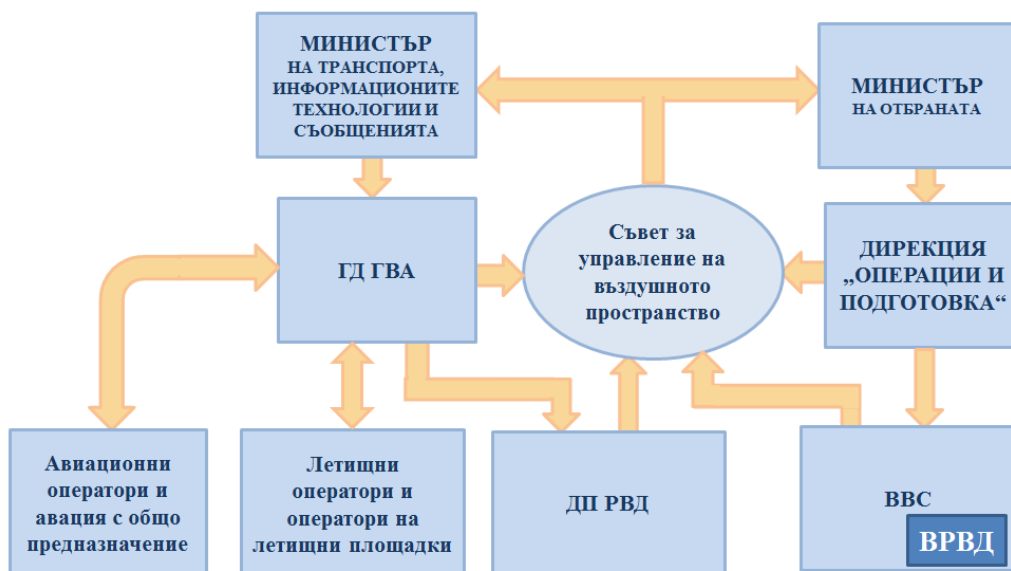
МИНИСТЪР
НА ТРАНСПОРТА, ИНФОРМАЦИОНИТЕ ТЕХНОЛОГИИ И СЪОБЩЕНИЯТА

МИНИСТЪР
НА ОТБРАНАТА

ГД ГВА

Съвет за управление на въздушното пространство

ДИРЕКЦИЯ „ОПЕРАЦИИ И ПОДГОТОВКА“

Авиационни оператори и авация с общо предназначение

Летищни оператори и оператори на летищни площадки

ДП РВД

ВВС

ВРВД